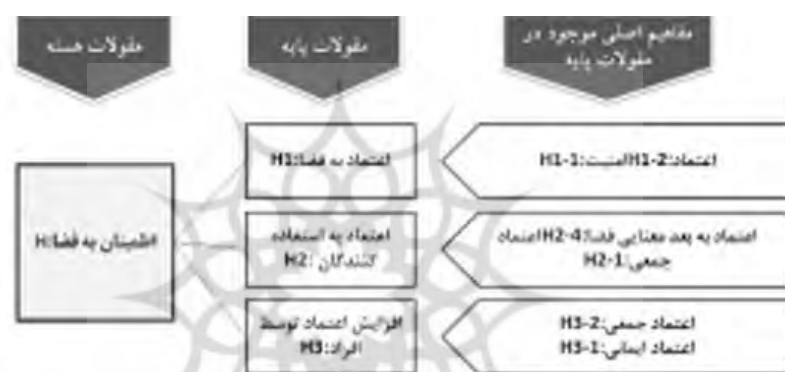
مقوله هسته

مقولات پایه

مفاهیم اصلی موجود در مقولات پایه

اعتماد به فضا:H1

اعتماد:H1-2 امنیت:H1-1

اطمینان به فضا:H

اعتماد به استفاده کنندگان :H2

اعتماد به بعد معنایی فضا:H2-4 اعتماد جمعی:H2-1

افزایش اعتماد توسط افراد:H3

اعتماد جمعی:H3-2
اعتماد ایمانی:H3-1